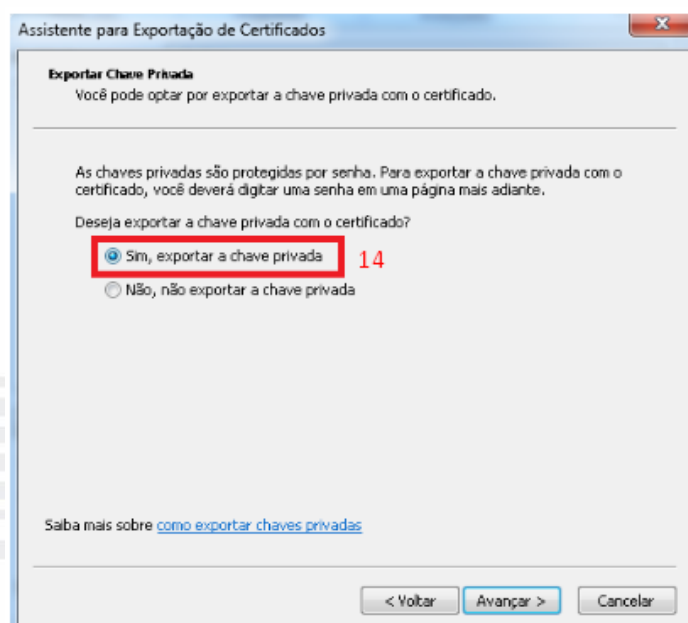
Assistente para Exportação de Certificados

Exportar Chave Privada
Você pode optar por exportar a chave privada com o certificado.

As chaves privadas são protegidas por senha. Para exportar a chave privada com o certificado, você deverá digitar uma senha em uma página mais adiante.

Deseja exportar a chave privada com o certificado?

Sim, exportar a chave privada 14

Não, não exportar a chave privada

Saiba mais sobre como exportar chaves privadas

< Voltar Avançar > Cancelar